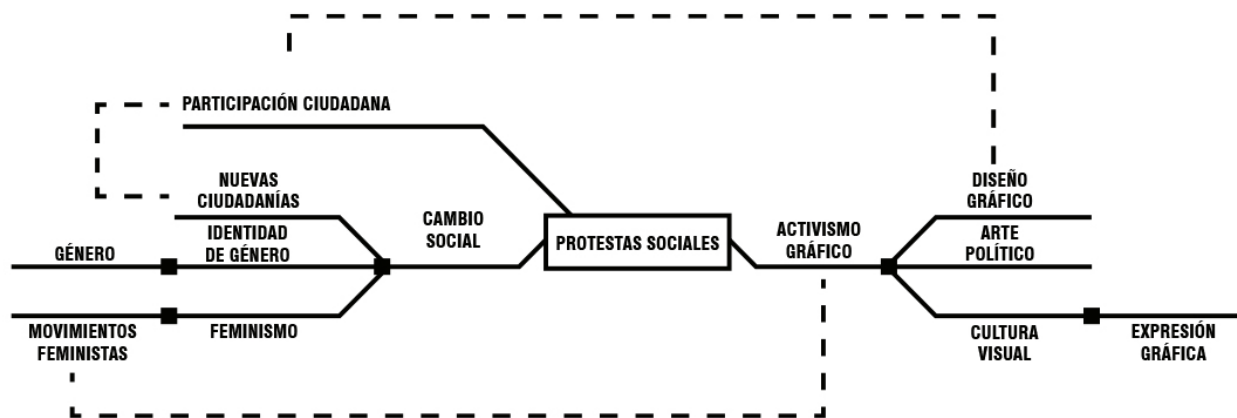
PARTICIPACIÓN CIUDADANA

NUEVAS CIUDADANÍAS

IDENTIDAD DE GÉNERO

GÉNERO

CAMBIO SOCIAL

PROTESTAS SOCIALES

ACTIVISMO GRÁFICO

DISEÑO GRÁFICO

ARTE POLÍTICO

MOVIMIENTOS FEMINISTAS

FEMINISMO

CULTURA VISUAL

EXPRESIÓN GRÁFICA